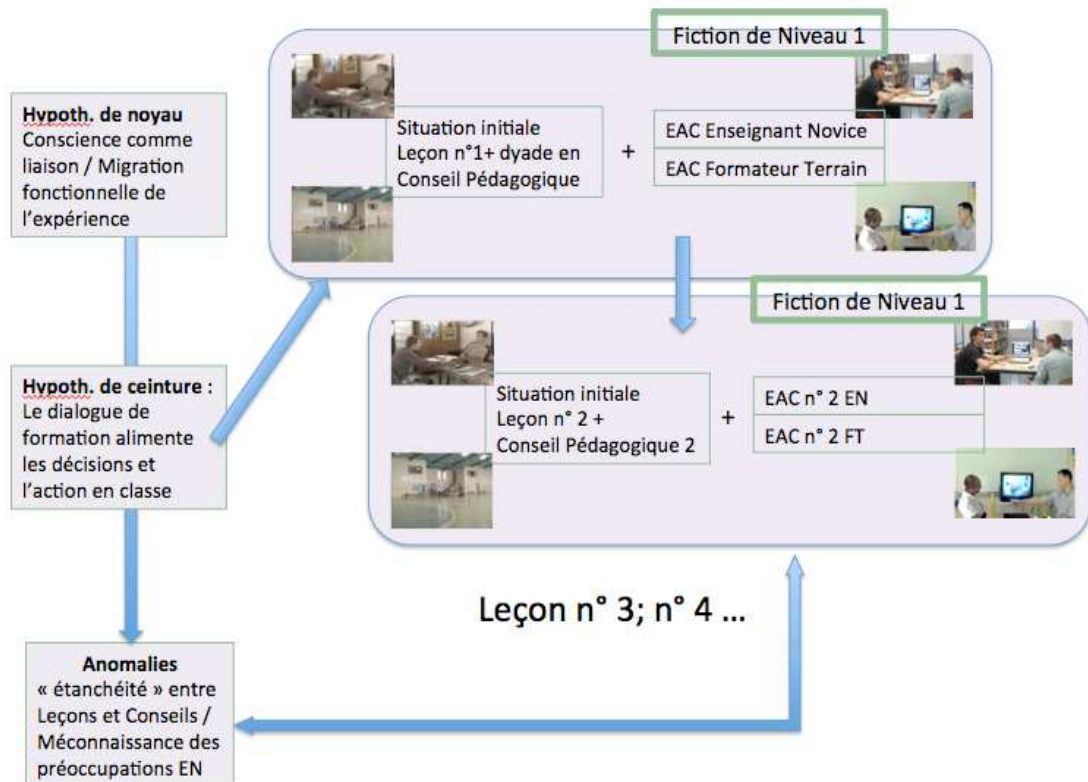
Hypoth. de noyau
Conscience comme liaison / Migration fonctionnelle de l'expérience

Fiction de Niveau 1

Situation initiale
Leçon n°1+ dyade en Conseil Pédagogique

+

EAC Enseignant Novice

EAC Formateur Terrain

Hypoth. de ceinture :
Le dialogue de formation alimente les décisions et l'action en classe

Fiction de Niveau 1

Situation initiale
Leçon n° 2 +
Conseil Pédagogique 2

+

EAC n° 2 EN

EAC n° 2 FT

Leçon n° 3; n° 4 …

Anomalies
« étanchéité » entre Leçons et Conseils / Méconnaissance des préoccupations EN